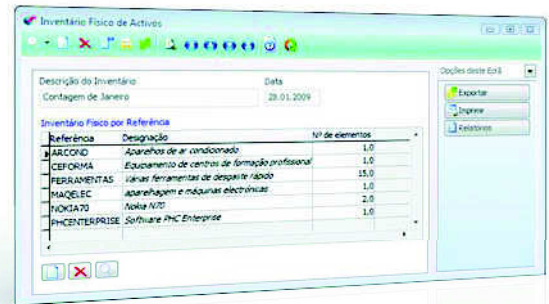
Inventário Físico de Activos

Descrição do Inventário
Contagem de Janeiro

Data
28.01.2009

Inventário Físico por Referência

| Referência | Designação | Nº de elementos |
|---|---|---|
| ARCOND | Aparelhos de ar condicionado | 1,0 |
| CEFORMA | Equipamento de centros de formação profissional | 1,0 |
| FERRAMENTAS | Várias ferramentas de desgaste rápido | 15,0 |
| MAQELEC | aparelhagem e máquinas electrónicas | 1,0 |
| NOKIA70 | Nokia N70 | 2,0 |
| PHCENTERPRISE | Software PHC Enterprise | 1,0 |

Opções deste Ecrã

Exportar
Imprimir
Relatórios